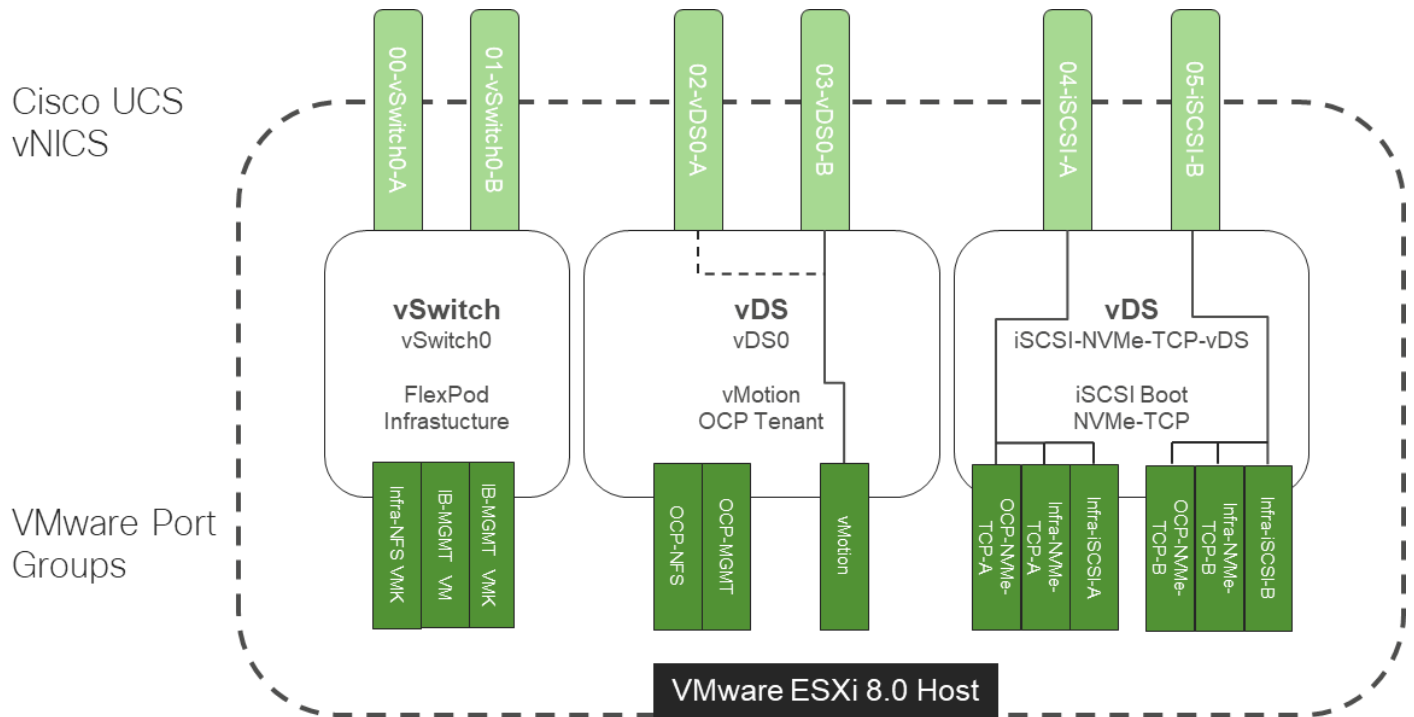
Cisco UCS vNICS

00-vSwitch0-A

01-vSwitch0-B

02-vDS0-A

03-vDS0-B

04-iSCSI-A

05-iSCSI-B

vSwitch
vSwitch0

FlexPod Infrastucture

vDS
vDS0

vMotion
OCP Tenant

vDS
iSCSI-NVMe-TCP-vDS

iSCSI Boot
NVMe-TCP

VMware Port Groups

Infra-NFS VMK

IB-MGMT VM

IB-MGMT VMK

OCP-NFS

OCP-MGMT

vMotion

OCP-NVMe-TCP-A

Infra-NVMe-TCP-A

Infra-iSCSI-A

OCP-NVMe-TCP-B

Infra-NVMe-TCP-B

Infra-iSCSI-B

VMware ESXi 8.0 Host